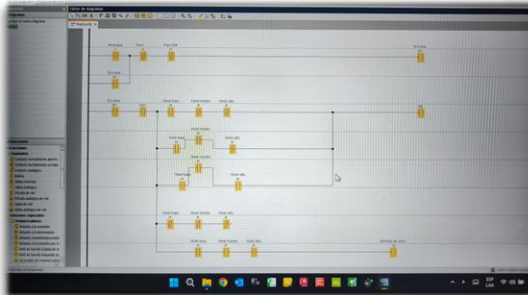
Editor de Diagrama

Pantalla 1

Arranque
Paro
Paro EM
Entrega

Entrega

Entrega
Nivel bajo
Nivel medio
Nivel alto

Nivel medio
Nivel alto

Nivel medio

Nivel bajo
Nivel alto

Nivel bajo
Nivel medio
Nivel alto

Nivel bajo
Nivel medio
Nivel alto
Bomba de llen

ESP
LAA